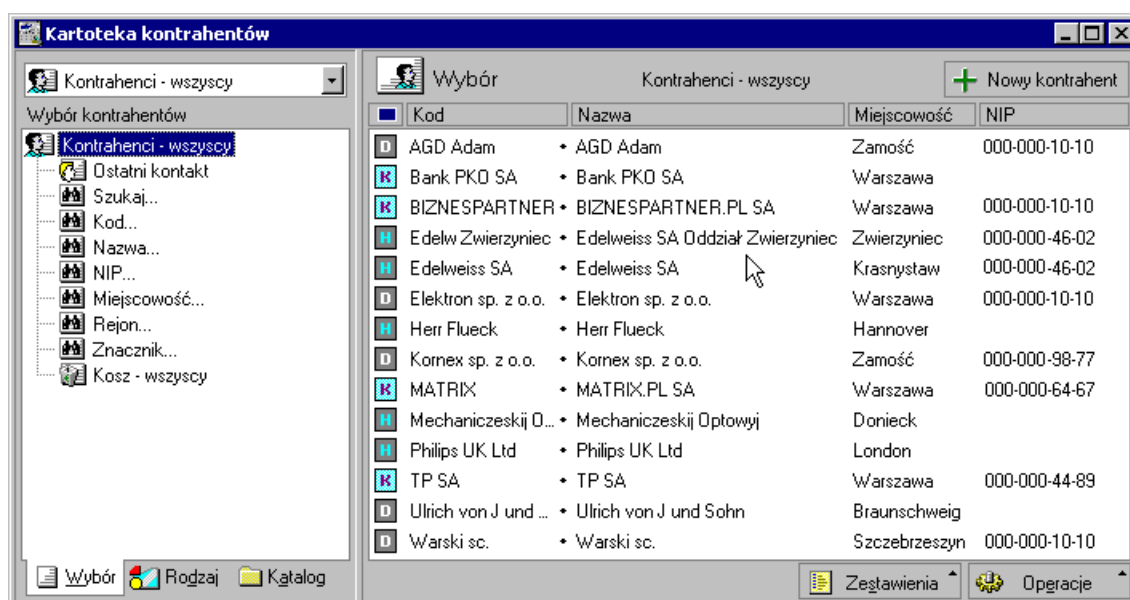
Kartoteka kontrahentów

Kontrahenci - wszyscy

Wybór kontrahentów

Kontrahenci - wszyscy
Ostatni kontakt
Szukaj...
Kod...
Nazwa...
NIP...
Miejscowość...
Rejon...
Znacznik...
Kosz - wszyscy

Wybór | Rodzaj | Katalog

Wybór

Kontrahenci - wszyscy

Nowy kontrahent

| | Kod | Nazwa | Miejscowość | NIP |
|---|---|---|---|---|
| D | AGD Adam | • AGD Adam | Zamość | 000-000-10-10 |
| K | Bank PKO SA | • Bank PKO SA | Warszawa | |
| K | BIZNESPARTNER | • BIZNESPARTNER.PL SA | Warszawa | 000-000-10-10 |
| H | Edelw Zwierzyniec | • Edelweiss SA Oddział Zwierzyniec | Zwierzyniec | 000-000-46-02 |
| H | Edelweiss SA | • Edelweiss SA | Krasnystaw | 000-000-46-02 |
| D | Elektron sp. z o.o. | • Elektron sp. z o.o. | Warszawa | 000-000-10-10 |
| H | Herr Flueck | • Herr Flueck | Hannover | |
| D | Kornex sp. z o.o. | • Kornex sp. z o.o. | Zamość | 000-000-98-77 |
| K | MATRIX | • MATRIX.PL SA | Warszawa | 000-000-64-67 |
| H | Mechaniczeskij O... | • Mechaniczeskij Optowyj | Donieck | |
| H | Philips UK Ltd | • Philips UK Ltd | London | |
| K | TP SA | • TP SA | Warszawa | 000-000-44-89 |
| D | Ulrich von J und ... | • Ulrich von J und Sohn | Braunschweig | |
| D | Warski sc. | • Warski sc. | Szczebrzeszyn | 000-000-10-10 |

Zestawienia | Operacje